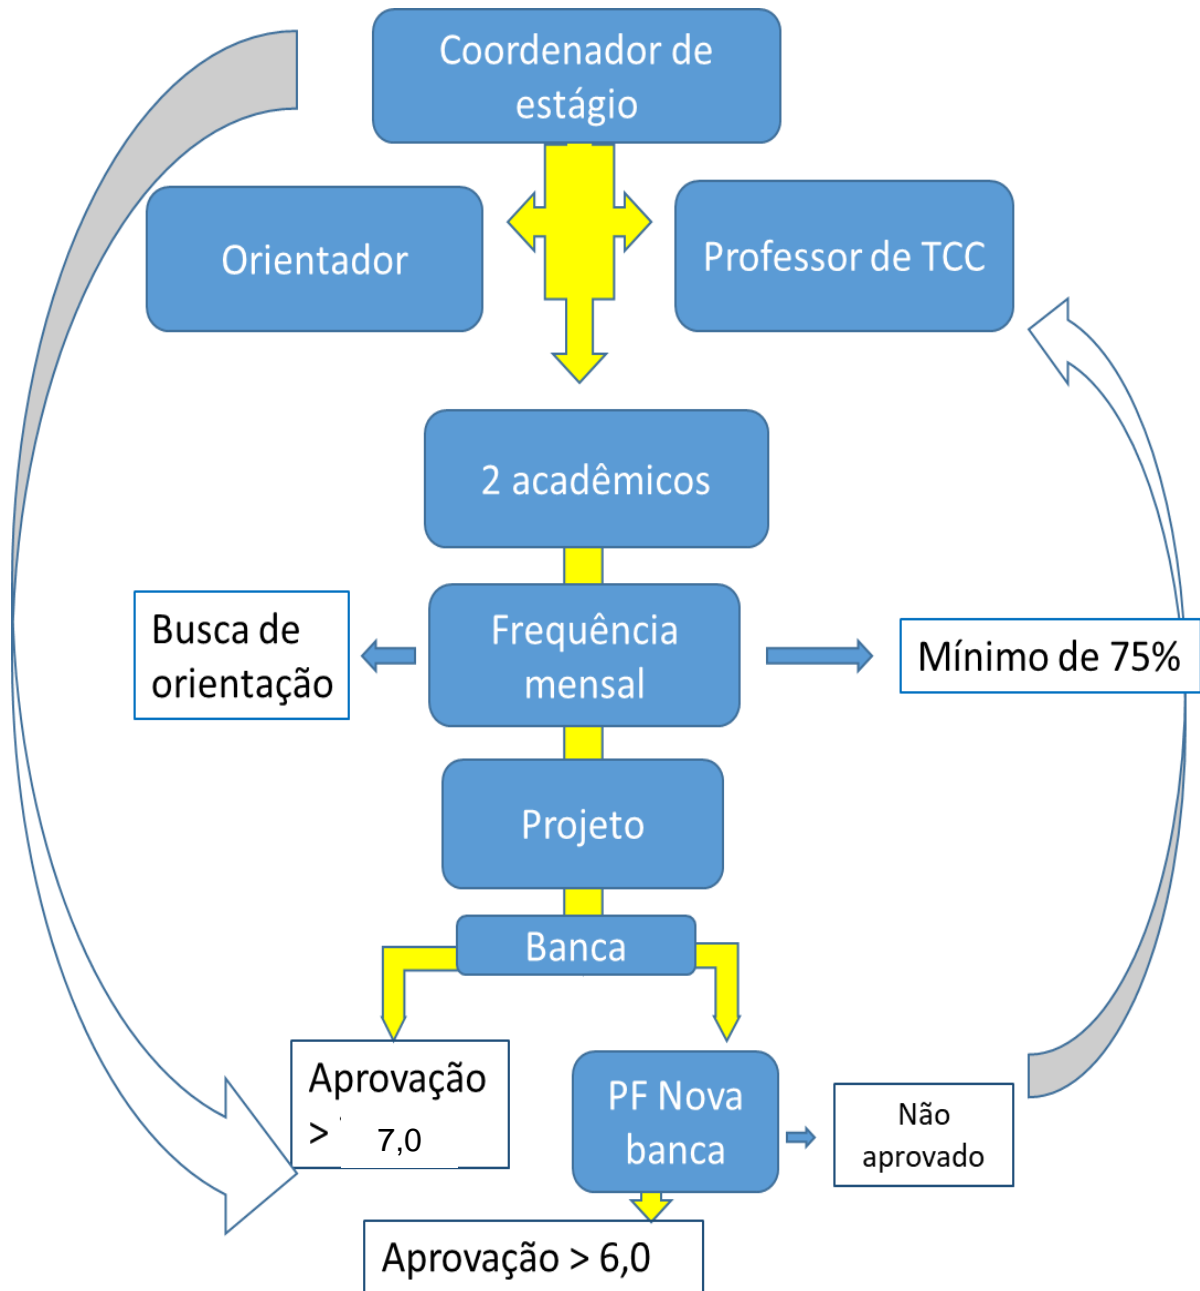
Coordenador de estágio

Orientador

Professor de TCC

2 acadêmicos

Busca de orientação

Frequência mensal

Mínimo de 75%

Projeto

Banca

Aprovação > 7,0

PF Nova banca

Não aprovado

Aprovação > 6,0